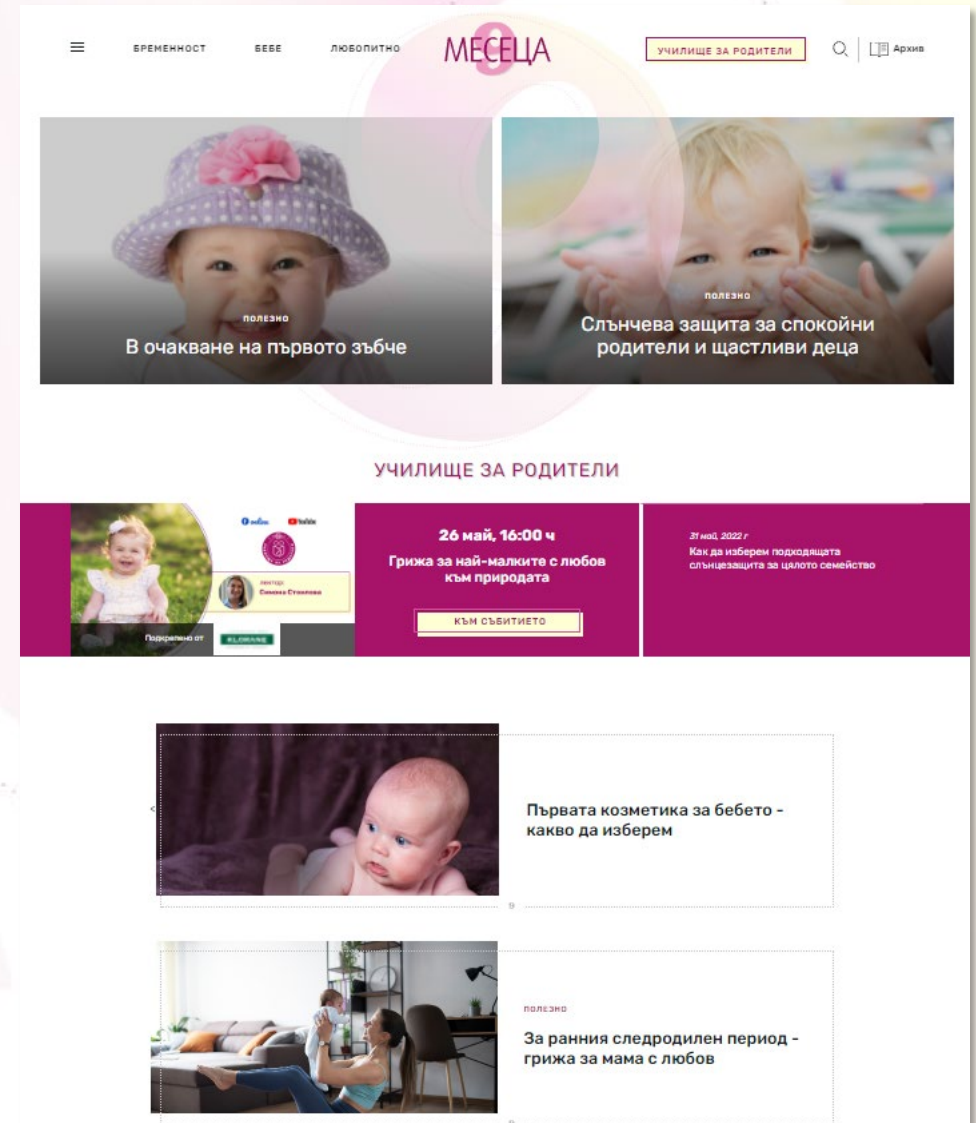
БРЕМЕННОСТ БЕБЕ ЛЮБОПИТНО 9 МЕСЕЦА УЧИЛИЩЕ ЗА РОДИТЕЛИ Архив

ПОЛЕЗНО
В очакване на първото зъбче

ПОЛЕЗНО
Слънчева защита за спокойни родители и щастливи деца

УЧИЛИЩЕ ЗА РОДИТЕЛИ

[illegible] YouTube

лектор:
Симона Стоилова

Подкрепено от KLORANE

26 май, 16:00 ч
Грижа за най-малките с любов към природата

КЪМ СЪБИТИЕТО

31 май, 2022 г
Как да изберем подходящата слънцезащита за цялото семейство

Първата козметика за бебето - какво да изберем

ПОЛЕЗНО
За ранния следродилен период - грижа за мама с любов